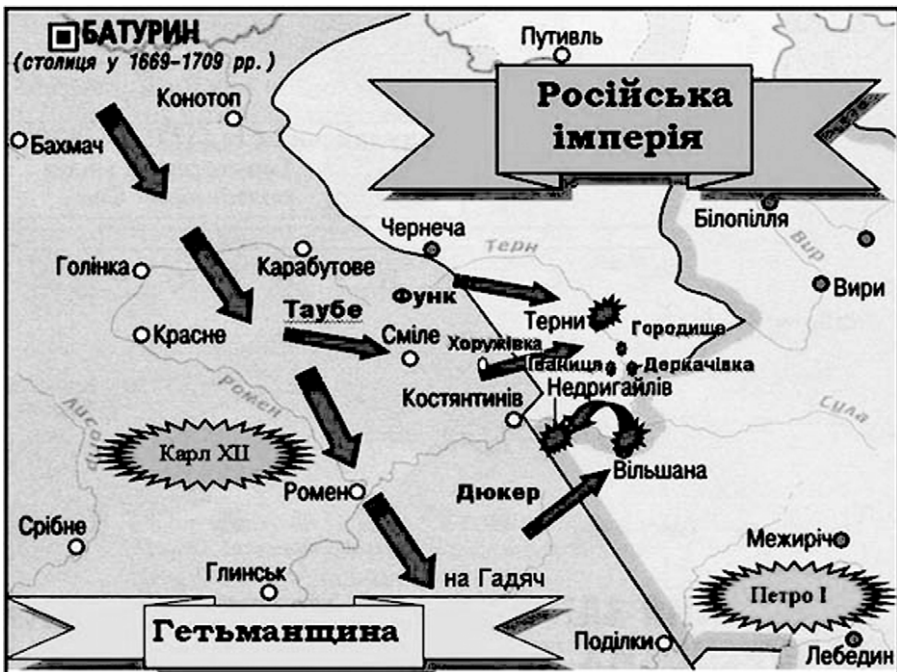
БАТУРИН
(столиця у 1669–1709 рр.)

Путивль

Російська імперія

Конотоп
Бахмач
Чернеча
Терн
Білопілля
Вир
Вири
Голінка
Карабутове
Функ
Таубе
Терни
Городище
Красне
Сміле
Хоружівка
Іваниця
Деркачівка
Недригайлів
Костянтинів
Сула
Ромен
Лисогір
Карл XII
Вільшана
Дюкер
Ромен
Срібне
Межиріч
Глинськ
на Гадяч
Петро I
Гетьманщина
Поділки
Лебедин